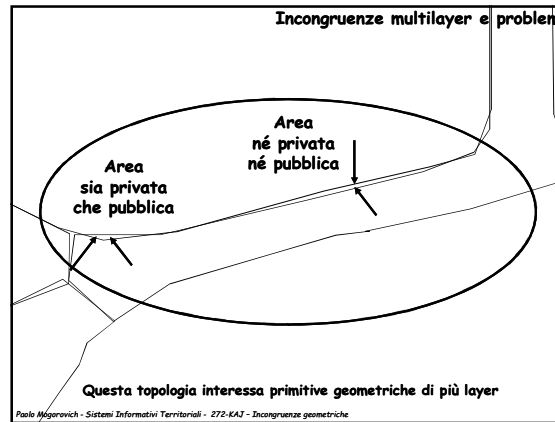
Incongruenze multilayer e problem

Area
né privata
né pubblica

Area
sia privata
che pubblica

Questa topologia interessa primitive geometriche di più layer

Paolo Mogorovich - Sistemi Informativi Territoriali - 272-KAJ - Incongruenze geometriche